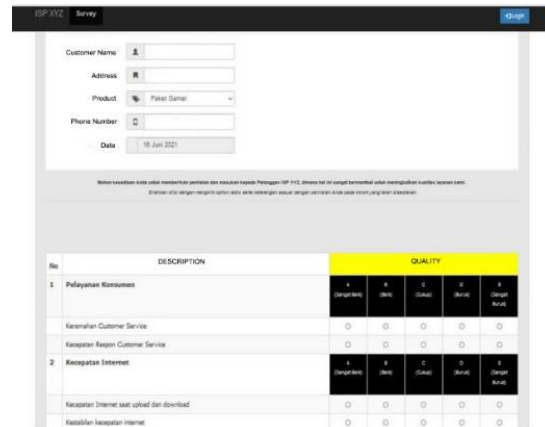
ISP XYZ Survey

Login

Customer Name

Address

Product Paket Gamer

Phone Number

Date 16 Juni 2021

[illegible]

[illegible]

| No | DESCRIPTION | QUALITY | | | | |
|---|---|---|---|---|---|---|
| 1 | Pelayanan Konsumen | A (Sangat Baik) | B (Baik) | C (Cukup) | D (Buruk) | E (Sangat Buruk) |
| | Keramahan Customer Service | ○ | ○ | ○ | ○ | ○ |
| | Kecepatan Respon Customer Service | ○ | ○ | ○ | ○ | ○ |
| 2 | Kecepatan Internet | A (Sangat Baik) | B (Baik) | C (Cukup) | D (Buruk) | E (Sangat Buruk) |
| | Kecepatan Internet saat upload dan download | ○ | ○ | ○ | ○ | ○ |
| | Kestabilan kecepatan internet | ○ | ○ | ○ | ○ | ○ |